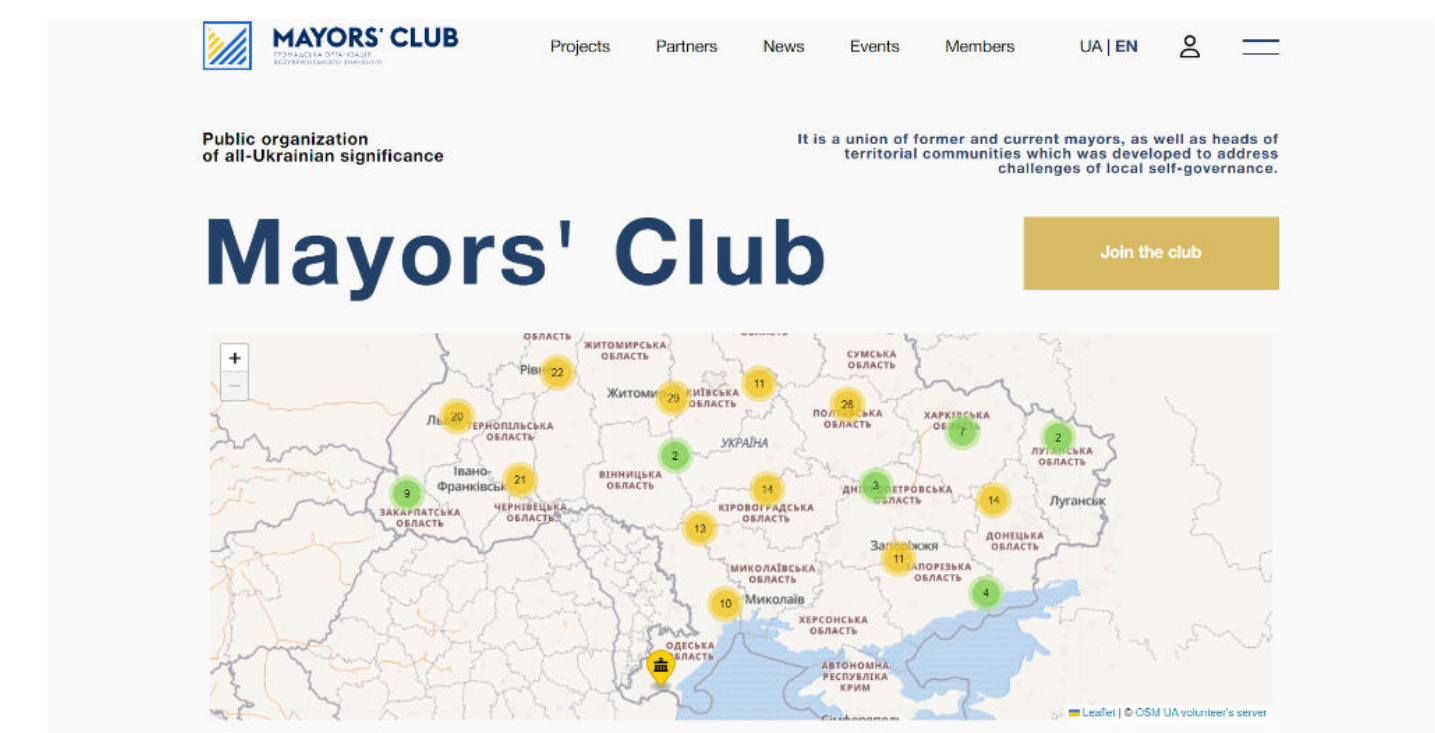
MAYORS' CLUB
ГРОМАДСЬКА ОРГАНІЗАЦІЯ ВСЕУКРАЇНСЬКОГО ЗНАЧЕННЯ

Projects Partners News Events Members UA | EN

Public organization of all-Ukrainian significance

It is a union of former and current mayors, as well as heads of territorial communities which was developed to address challenges of local self-governance.

Mayors' Club

Join the club

+
−
ОБЛАСТЬ
ЖИТОМИРСЬКА ОБЛАСТЬ
Рівне
22
Житомир
29
КИЇВСЬКА ОБЛАСТЬ
11
СУМСЬКА ОБЛАСТЬ
26
ПОЛТАВСЬКА ОБЛАСТЬ
ХАРКІВСЬКА ОБЛАСТЬ
7
2
ЛУГАНСЬКА ОБЛАСТЬ
Львів
20
ТЕРНОПІЛЬСЬКА ОБЛАСТЬ
УКРАЇНА
2
Івано-Франківськ
21
9
ЗАКАРПАТСЬКА ОБЛАСТЬ
ЧЕРНІВЕЦЬКА ОБЛАСТЬ
ВІННИЦЬКА ОБЛАСТЬ
14
КІРОВОГРАДСЬКА ОБЛАСТЬ
3
ДНІПРОПЕТРОВСЬКА ОБЛАСТЬ
14
Луганськ
13
ДОНЕЦЬКА ОБЛАСТЬ
Запоріжжя
11
ЗАПОРІЗЬКА ОБЛАСТЬ
МИКОЛАЇВСЬКА ОБЛАСТЬ
4
10
Миколаїв
ХЕРСОНСЬКА ОБЛАСТЬ
ОДЕСЬКА ОБЛАСТЬ
АВТОНОМНА РЕСПУБЛІКА КРИМ
Сімферополь
Leaflet | © OSM UA volunteer's server